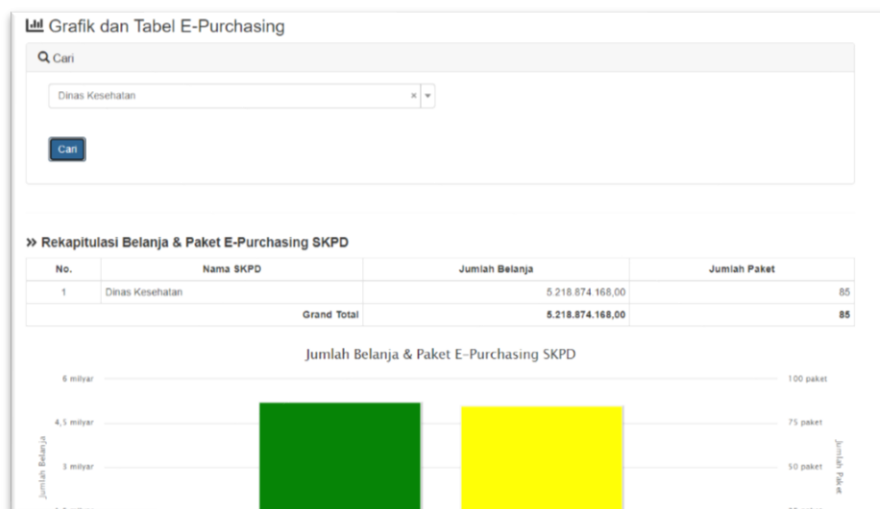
Grafik dan Tabel E-Purchasing

Cari

Dinas Kesehatan

Cari

» Rekapitulasi Belanja & Paket E-Purchasing SKPD

| No. | Nama SKPD | Jumlah Belanja | Jumlah Paket |
|---|---|---|---|
| 1 | Dinas Kesehatan | 5.218.874.168,00 | 85 |
| | Grand Total | 5.218.874.168,00 | 85 |

Jumlah Belanja & Paket E-Purchasing SKPD

6 milyar
4,5 milyar
3 milyar
Jumlah Belanja
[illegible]

100 paket
75 paket
50 paket
Jumlah Paket
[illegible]